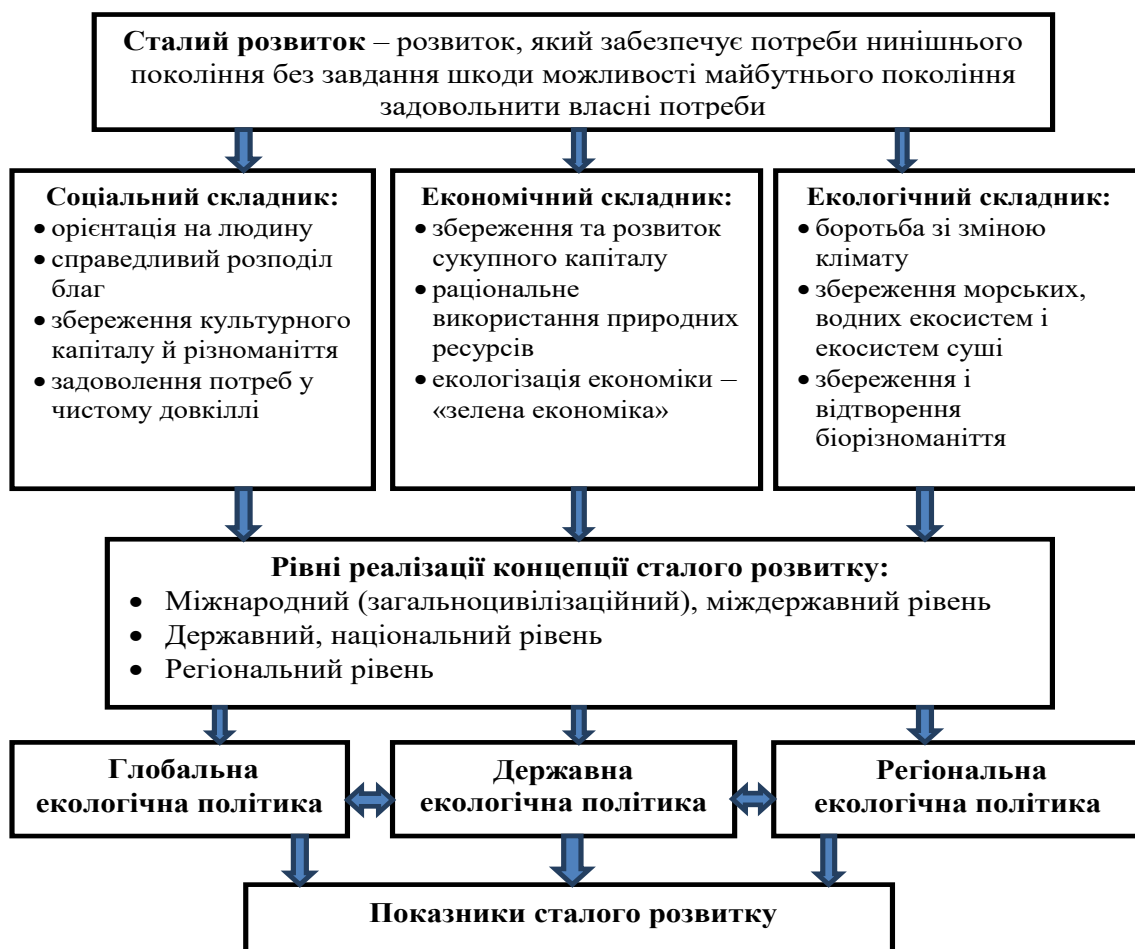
**Сталий розвиток** – розвиток, який забезпечує потреби нинішнього покоління без завдання шкоди можливості майбутнього покоління задовольнити власні потреби

**Соціальний складник:**
- орієнтація на людину
- справедливий розподіл благ
- збереження культурного капіталу й різноманіття
- задоволення потреб у чистому довкіллі

**Економічний складник:**
- збереження та розвиток сукупного капіталу
- раціональне використання природних ресурсів
- екологізація економіки – «зелена економіка»

**Екологічний складник:**
- боротьба зі зміною клімату
- збереження морських, водних екосистем і екосистем суші
- збереження і відтворення біорізноманіття

**Рівні реалізації концепції сталого розвитку:**
- Міжнародний (загальноцивілізаційний), міждержавний рівень
- Державний, національний рівень
- Регіональний рівень

**Глобальна екологічна політика**

**Державна екологічна політика**

**Регіональна екологічна політика**

**Показники сталого розвитку**